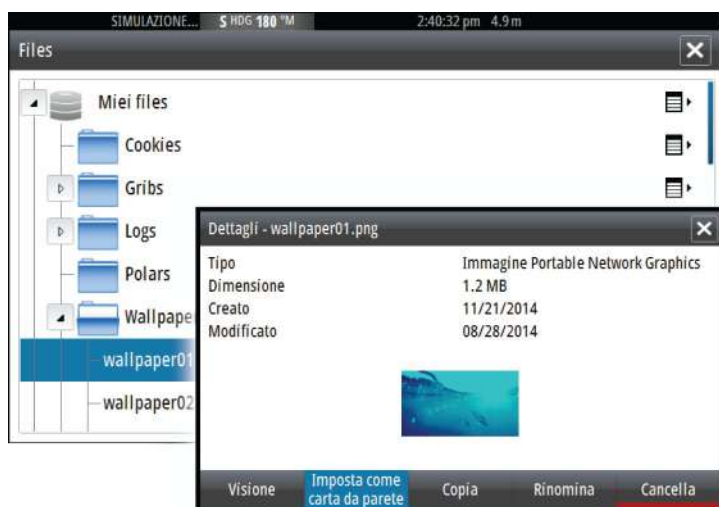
SIMULAZIONE... S HDG 180 °M 2:40:32 pm 4.9 m

Files

Miei files

Cookies

Gribs

Logs

Polars

Wallpape

wallpaper01

wallpaper02

Dettagli - wallpaper01.png

| | |
|---|---|
| Tipo | Immagine Portable Network Graphics |
| Dimensione | 1.2 MB |
| Creato | 11/21/2014 |
| Modificato | 08/28/2014 |

Visione
Imposta come carta da parete
Copia
Rinomina
Cancella